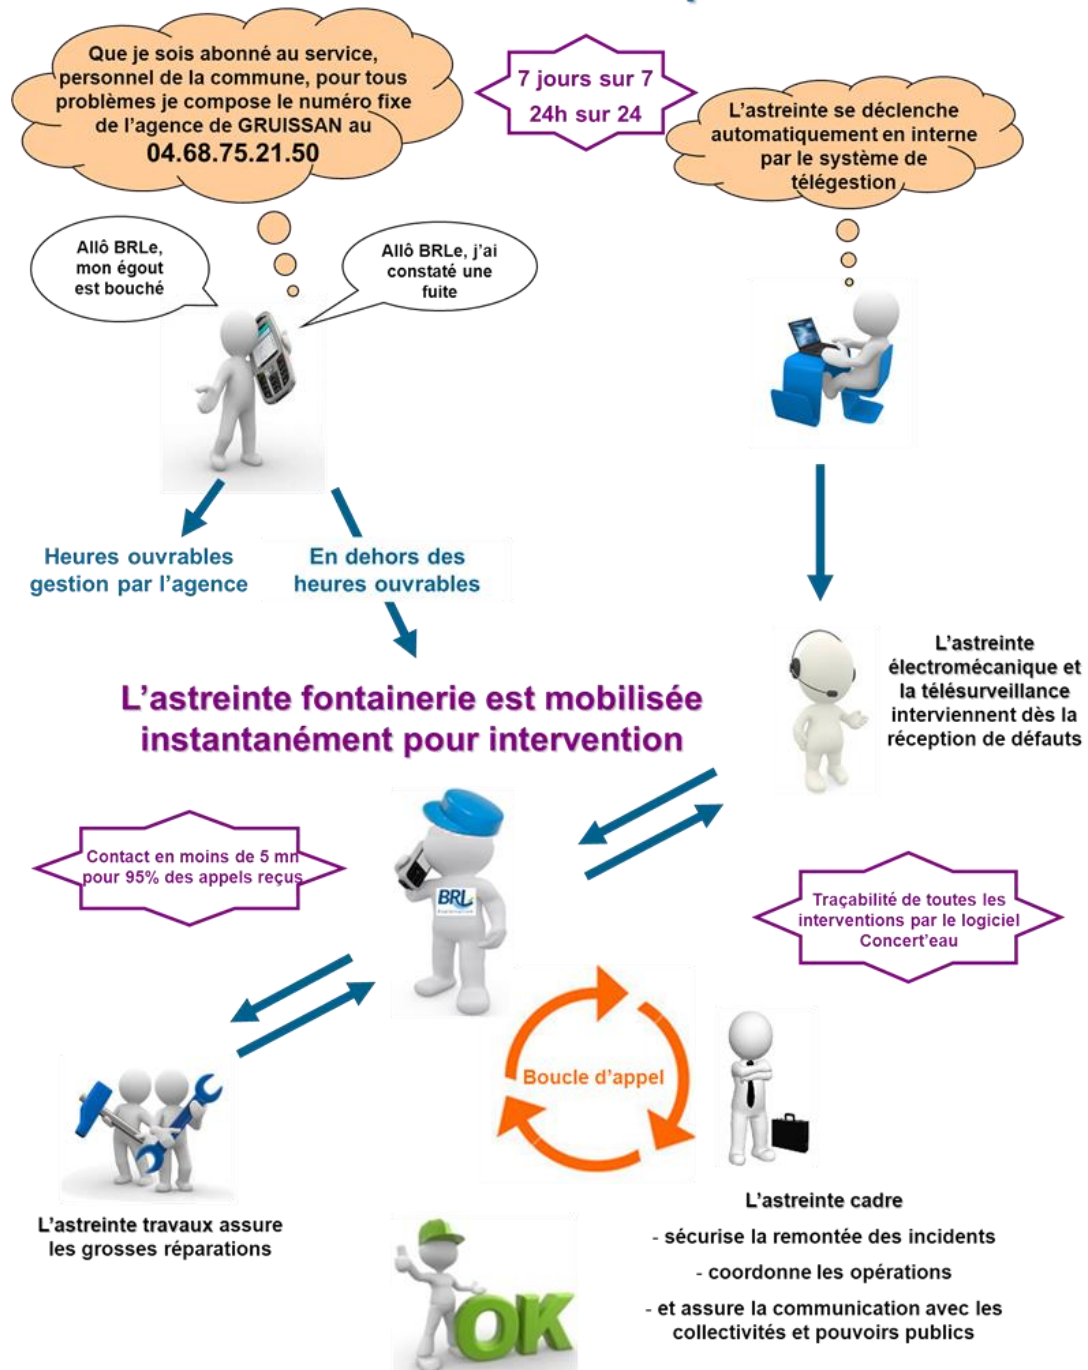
Que je sois abonné au service, personnel de la commune, pour tous problèmes je compose le numéro fixe de l'agence de GRUISSAN au
04.68.75.21.50

7 jours sur 7
24h sur 24

L'astreinte se déclenche automatiquement en interne par le système de télégestion

Allô BRLe, mon égout est bouché

Allô BRLe, j'ai constaté une fuite

Heures ouvrables gestion par l'agence

En dehors des heures ouvrables

L'astreinte fontainerie est mobilisée instantanément pour intervention

L'astreinte électromécanique et la télésurveillance interviennent dès la réception de défauts

Contact en moins de 5 mn pour 95% des appels reçus

BRL

Traçabilité de toutes les interventions par le logiciel Concert'eau

Boucle d'appel

L'astreinte travaux assure les grosses réparations

L'astreinte cadre
- sécurise la remontée des incidents
- coordonne les opérations
- et assure la communication avec les collectivités et pouvoirs publics

OK